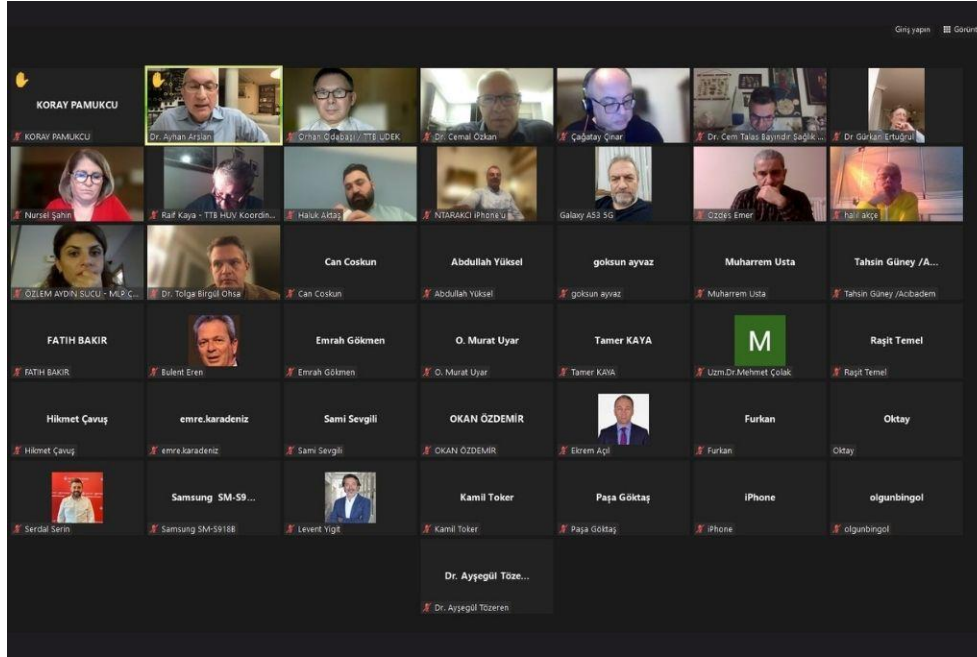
Giriş yapın Görünt

KORAY PAMUKCU
KORAY PAMUKCU
Dr. Ayhan Arslan
Orhan Odabaşı / TTB UDEK
Dr. Cemal Özkan
Çağatay Çınar
Dr. Cem Talas Bayındır Sağlık ...
Dr Gürkan Ertuğrul

Nursel Şahin
Raif Kaya - TTB HUV Koordin...
Haluk Aktaş
NTARAKCI iPhone'u
Galaxy A53 5G
Özdeş Emer
halil akçe

ÖZLEM AYDIN SUCU - MLP Ç...
Dr. Tolga Birgül Ohsa
Can Coskun
Can Coskun
Abdullah Yüksel
Abdullah Yüksel
goksun ayvaz
goksun ayvaz
Muharrem Usta
Muharrem Usta
Tahsin Güney /A...
Tahsin Güney /Acıbadem

FATIH BAKIR
FATIH BAKIR
Bulent Eren
Emrah Gökmen
Emrah Gökmen
O. Murat Uyar
O. Murat Uyar
Tamer KAYA
Tamer KAYA
M
Uzm.Dr.Mehmet Çolak
Raşit Temel
Raşit Temel

Hikmet Çavuş
Hikmet Çavuş
emre.karadeniz
emre.karadeniz
Sami Sevgili
Sami Sevgili
OKAN ÖZDEMİR
OKAN ÖZDEMİR
Ekrem Açil
Furkan
Furkan
Oktay
Oktay

Serdal Serin
Samsung SM-S9...
Samsung SM-S918B
Levent Yigit
Kamil Toker
Kamil Toker
Paşa Göktaş
Paşa Göktaş
iPhone
iPhone
olgunbingol
olgunbingol

Dr. Ayşegül Töze...
Dr. Ayşegül Tözeren